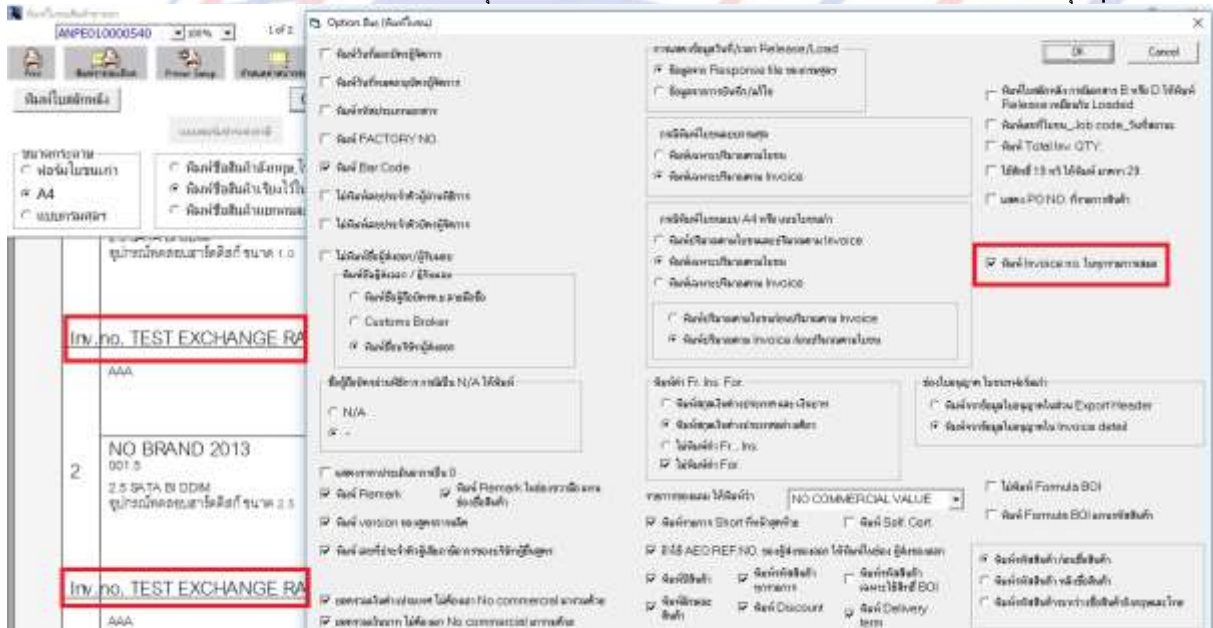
ANPE0L0000540 100% 1of 2

Option file (พิมพ์ใบขน)

OK Cancel

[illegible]

พิมพ์ FACTORY NO.

พิมพ์ Bar Code

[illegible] Response file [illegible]

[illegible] Invoice

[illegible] Invoice

Customs Broker

N/A

-

พิมพ์ Remark

พิมพ์ version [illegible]

พิมพ์ Fr. Ins. For.

NO COMMERCIAL VALUE

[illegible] Short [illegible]

พิมพ์ Sch. Cert.

AEO REF NO. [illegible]

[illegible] BOI

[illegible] Discount

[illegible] Delivery term

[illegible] No commercial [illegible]

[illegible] Release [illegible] Loaded

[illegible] Job code_Suffix

พิมพ์ Total Inv. QTY

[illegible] PO NO. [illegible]

พิมพ์ Invoice no. ในรูปรายการสินค้า

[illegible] Export Header

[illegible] Invoice detail

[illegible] Formula BOI

พิมพ์ Formula BOI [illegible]

A4

Inv.no. TEST EXCHANGE RA

AAA

NO BRAND 2013

001.5

2.5 SATA III DDIM

2

Inv.no. TEST EXCHANGE RA

AAA